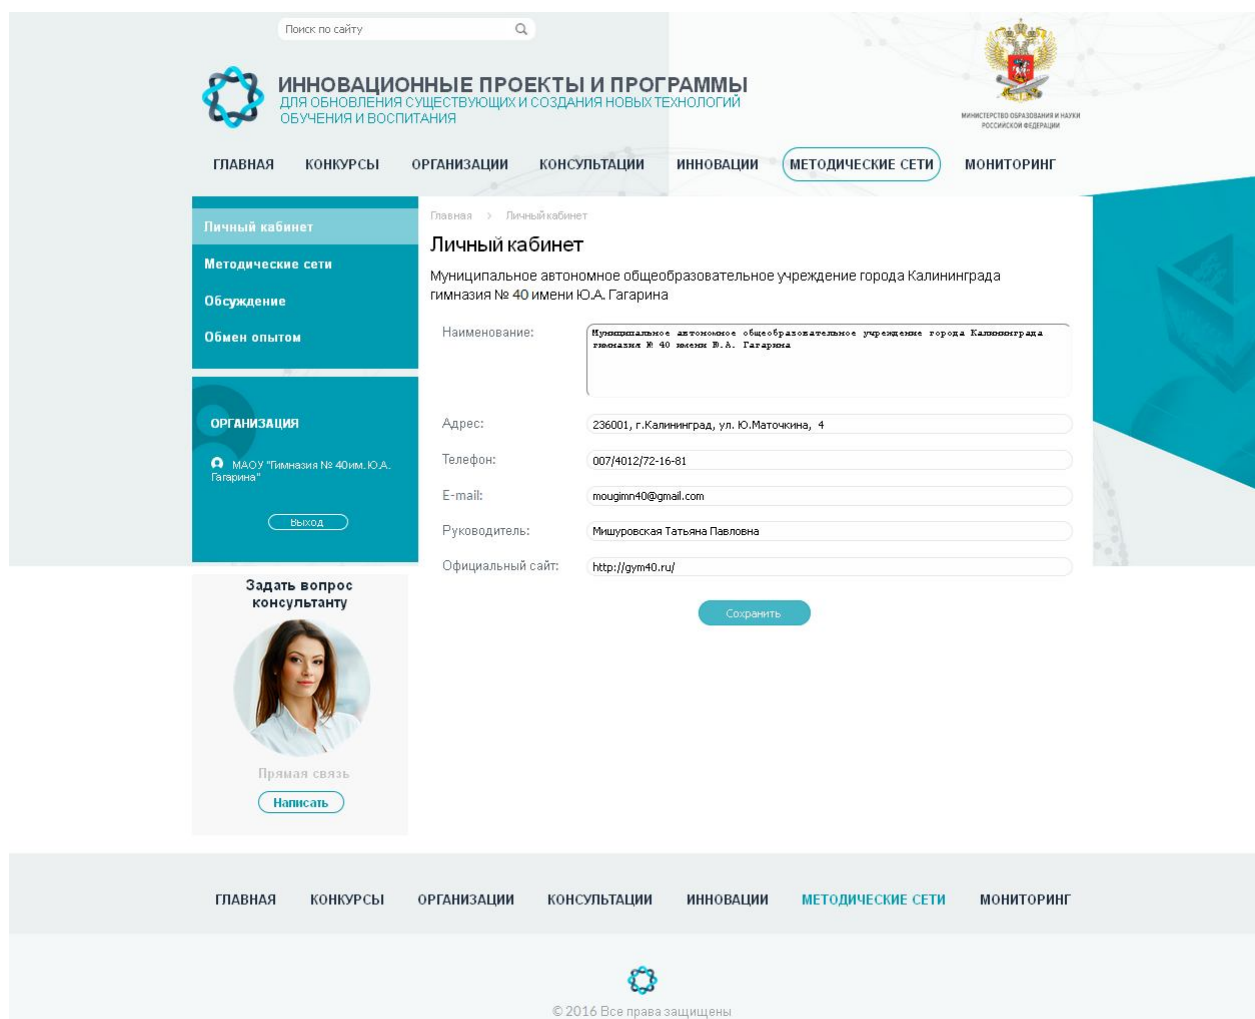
Поиск по сайту

ИННОВАЦИОННЫЕ ПРОЕКТЫ И ПРОГРАММЫ
ДЛЯ ОБНОВЛЕНИЯ СУЩЕСТВУЮЩИХ И СОЗДАНИЯ НОВЫХ ТЕХНОЛОГИЙ ОБУЧЕНИЯ И ВОСПИТАНИЯ

МИНИСТЕРСТВО ОБРАЗОВАНИЯ И НАУКИ РОССИЙСКОЙ ФЕДЕРАЦИИ

ГЛАВНАЯ КОНКУРСЫ ОРГАНИЗАЦИИ КОНСУЛЬТАЦИИ ИННОВАЦИИ МЕТОДИЧЕСКИЕ СЕТИ МОНИТОРИНГ

Личный кабинет
Методические сети
Обсуждение
Обмен опытом

ОРГАНИЗАЦИЯ
МАОУ "Гимназия № 40им. Ю.А. Гагарина"
Выход

Задать вопрос консультанту
Прямая связь
Написать

Главная > Личный кабинет

Личный кабинет

Муниципальное автономное общеобразовательное учреждение города Калининграда гимназия № 40 имени Ю.А. Гагарина

| Наименование: | Муниципальное автономное общеобразовательное учреждение города Калининграда гимназия № 40 имени Ю.А. Гагарина |
|---|---|
| Адрес: | 236001, г.Калининград, ул. Ю.Маточкина, 4 |
| Телефон: | 007/4012/72-16-81 |
| E-mail: | mougimn40@gmail.com |
| Руководитель: | Мишуровская Татьяна Павловна |
| Официальный сайт: | http://gym40.ru/ |

Сохранить

ГЛАВНАЯ КОНКУРСЫ ОРГАНИЗАЦИИ КОНСУЛЬТАЦИИ ИННОВАЦИИ МЕТОДИЧЕСКИЕ СЕТИ МОНИТОРИНГ

© 2016 Все права защищены